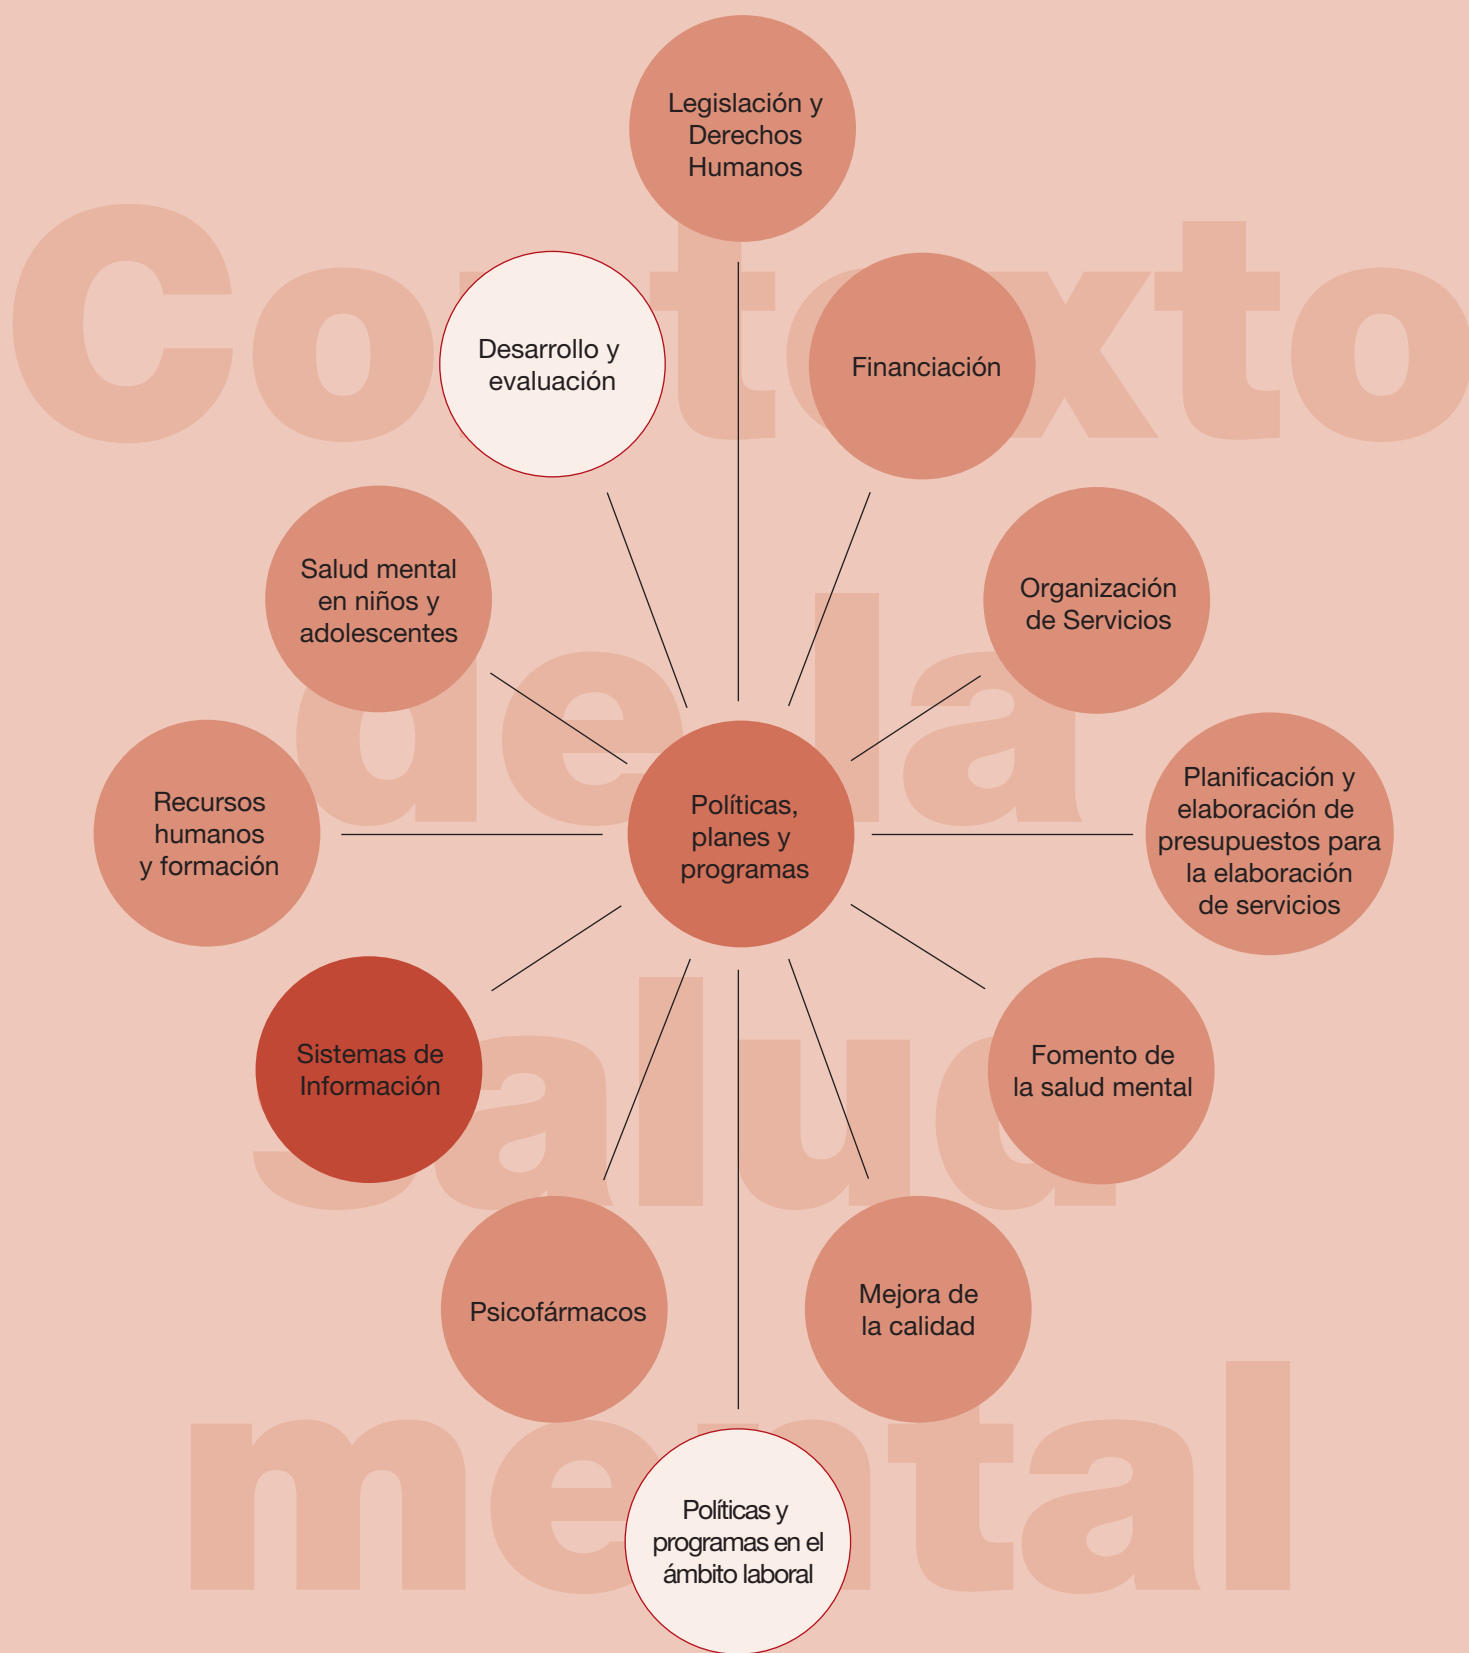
Contexto de la salud mental

Legislación y Derechos Humanos

Desarrollo y evaluación

Financiación

Salud mental en niños y adolescentes

Organización de Servicios

Recursos humanos y formación

Políticas, planes y programas

Planificación y elaboración de presupuestos para la elaboración de servicios

Sistemas de Información

Fomento de la salud mental

Psicofármacos

Mejora de la calidad

Políticas y programas en el ámbito laboral